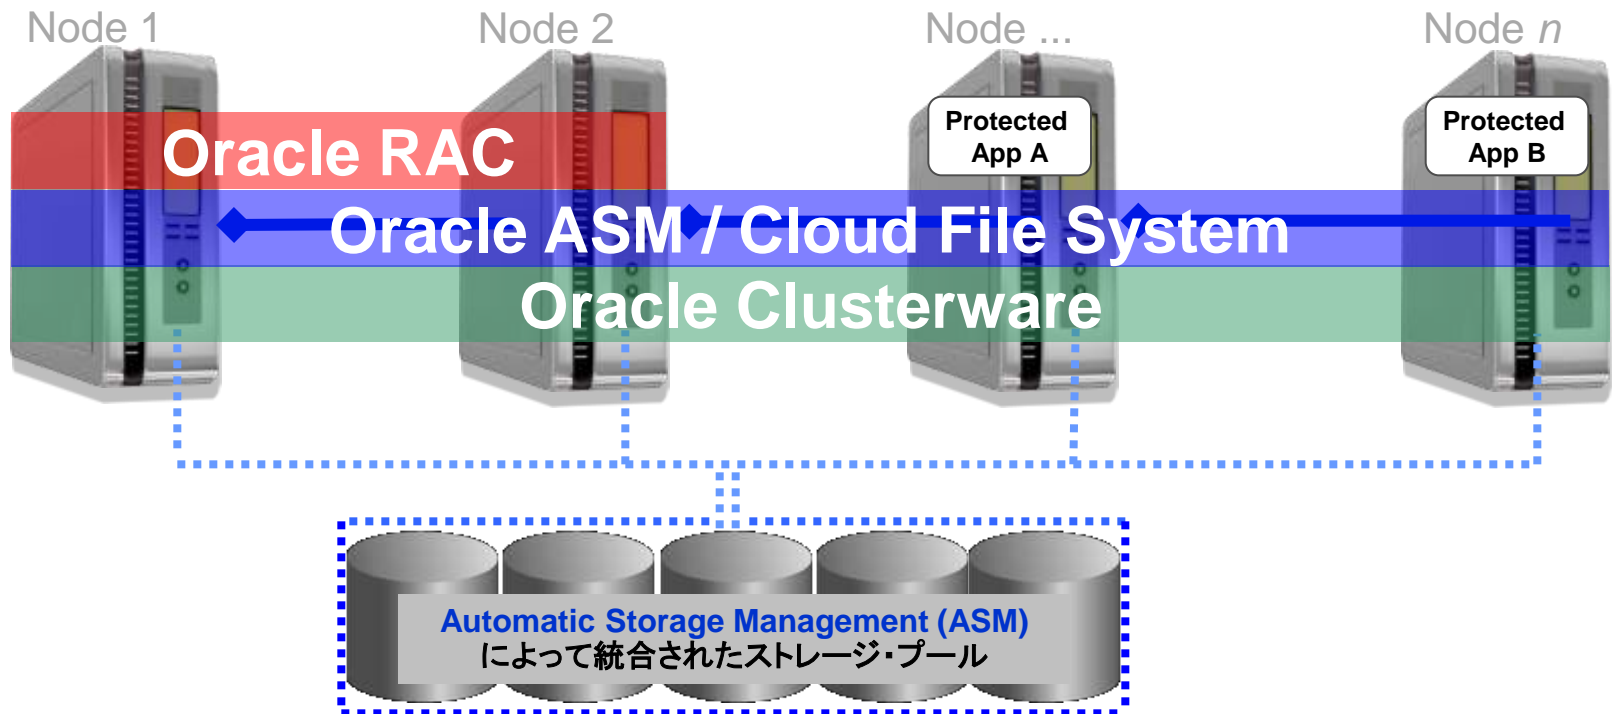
Node 1
Node 2
Node ...
Node *n*

Protected App A

Protected App B

Oracle RAC

Oracle ASM / Cloud File System

Oracle Clusterware

Automatic Storage Management (ASM) によって統合されたストレージ・プール